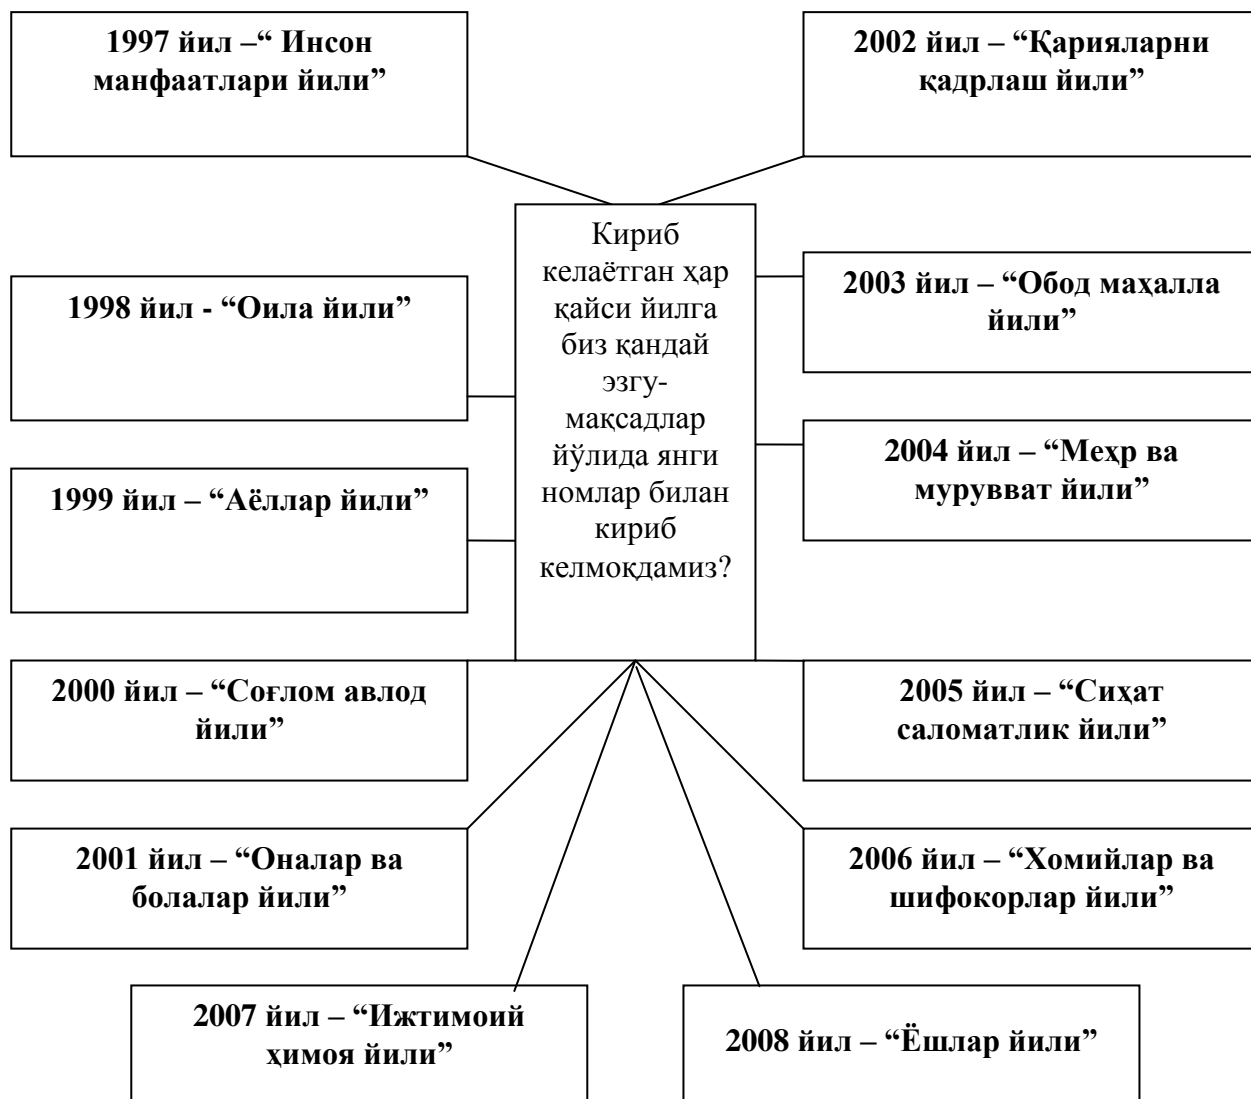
1997 йил –“ Инсон манфаатлари йили”

2002 йил – “Қарияларни қадрлаш йили”

Кириб келаётган ҳар қайси йилга биз қандай эзгу-мақсадлар йўлида янги номлар билан кириб келмоқдамиз?

1998 йил - “Оила йили”

2003 йил – “Обод маҳалла йили”

1999 йил – “Аёллар йили”

2004 йил – “Меҳр ва мурувват йили”

2000 йил – “Соғлом авлод йили”

2005 йил – “Сиҳат саломатлик йили”

2001 йил – “Оналар ва болалар йили”

2006 йил – “Хомийлар ва шифокорлар йили”

2007 йил – “Ижтимоий ҳимоя йили”

2008 йил – “Ёшлар йили”